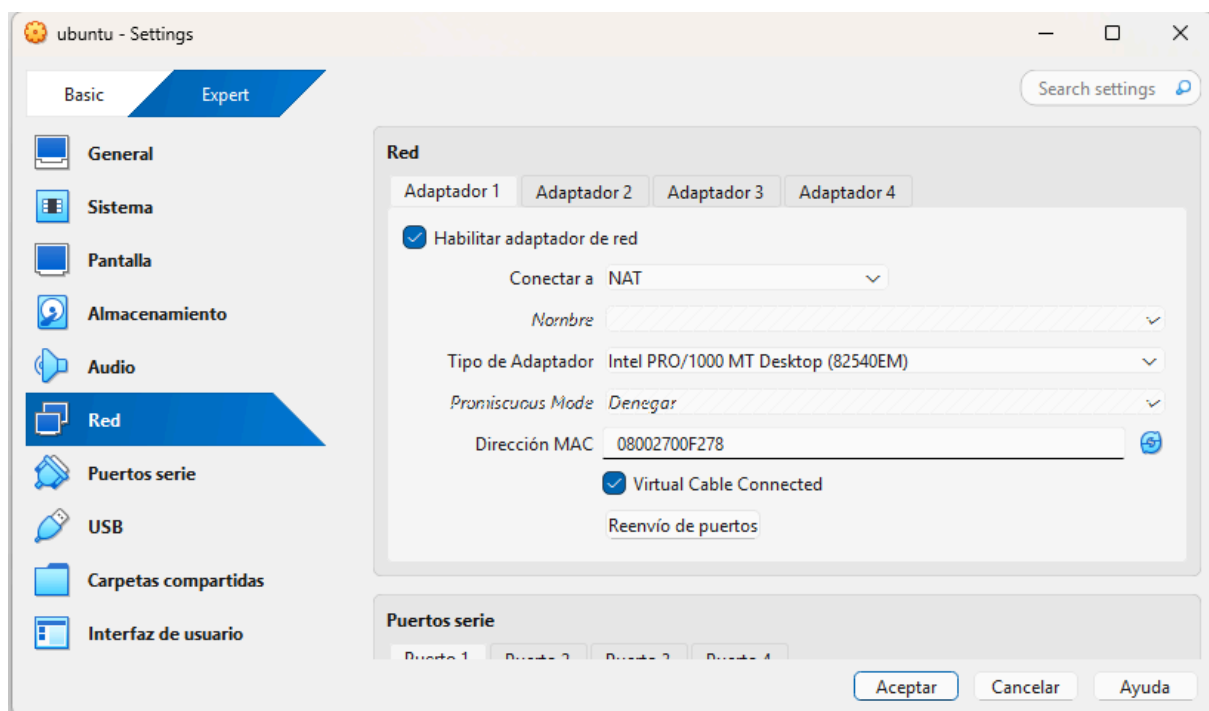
ubuntu - Settings

Basic
Expert

Search settings

General
Sistema
Pantalla
Almacenamiento
Audio
Red
Puertos serie
USB
Carpetas compartidas
Interfaz de usuario

Red

Adaptador 1
Adaptador 2
Adaptador 3
Adaptador 4

Habilitar adaptador de red

Conectar a NAT

Nombre

Tipo de Adaptador Intel PRO/1000 MT Desktop (82540EM)

Promiscuous Mode Denegar

Dirección MAC 08002700F278

Virtual Cable Connected

Reenvío de puertos

Puertos serie

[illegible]

Aceptar
Cancelar
Ayuda